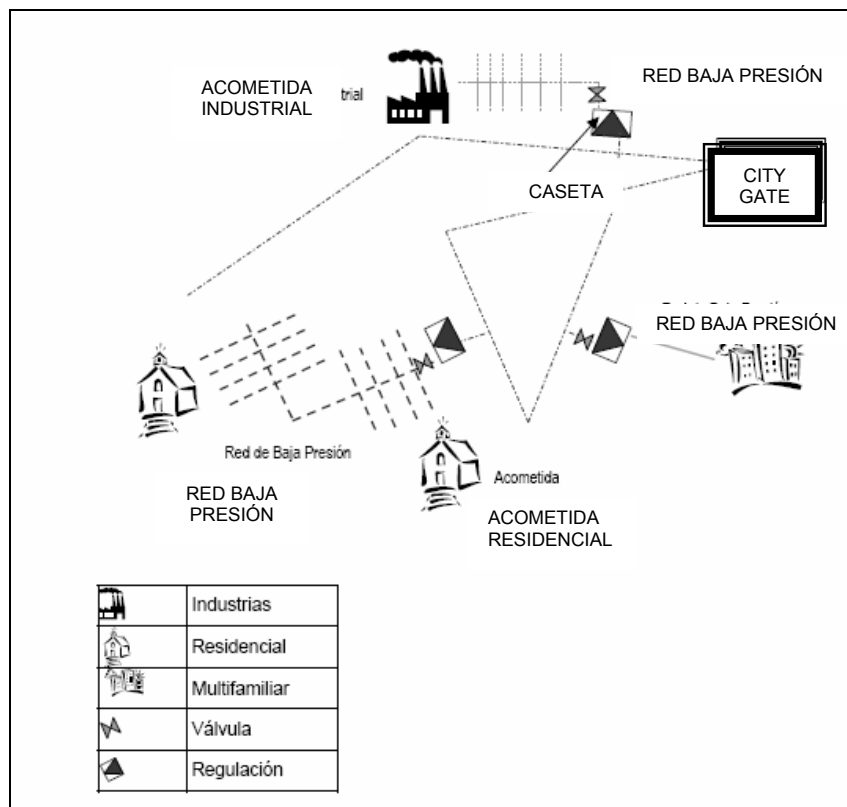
ACOMETIDA INDUSTRIAL

trial

RED BAJA PRESIÓN

CASETA

CITY GATE

RED BAJA PRESIÓN

Red de Baja Presión

Acometida

RED BAJA PRESIÓN

ACOMETIDA RESIDENCIAL

| | |
|---|---|
| | Industrias |
| | Residencial |
| | Multifamiliar |
| | Válvula |
| | Regulación |